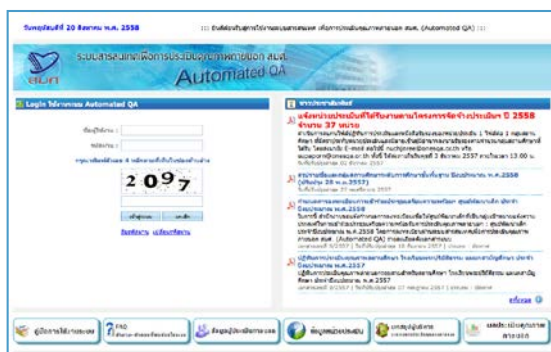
วันพฤหัสบดีที่ 20 สิงหาคม พ.ศ. 2558 ::: ยินดีต้อนรับสู่การใช้งานระบบสารสนเทศ เพื่อการประเมินคุณภาพภายนอก สมศ. (Automated QA) :::

ระบบสารสนเทศเพื่อการประเมินคุณภาพภายนอก สมศ.
Automated QA

Login ใช้งานระบบ Automated QA

ชื่อผู้ใช้งาน :
รหัสผ่าน :
กรุณากรอกตัวเลข 4 หลักตามที่เห็นในช่องด้านล่าง
2097
เข้าสู่ระบบ ยกเลิก
ลืมรหัสผ่าน เปลี่ยนรหัสผ่าน

ข่าวประชาสัมพันธ์

แจ้งหน่วยประเมินที่ใช้งานโครงการจัดจ้างประเมิน ปี 2558 จำนวน 37 หน่วย
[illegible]

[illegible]

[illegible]

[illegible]

ทั้งหมด

คู่มือการใช้งานระบบ FAQ ข้อมูลผู้ประเมินภายนอก ข้อมูลหน่วยประเมิน เกณฑ์ผู้ประเมิน และประเมินคุณภาพภายนอก